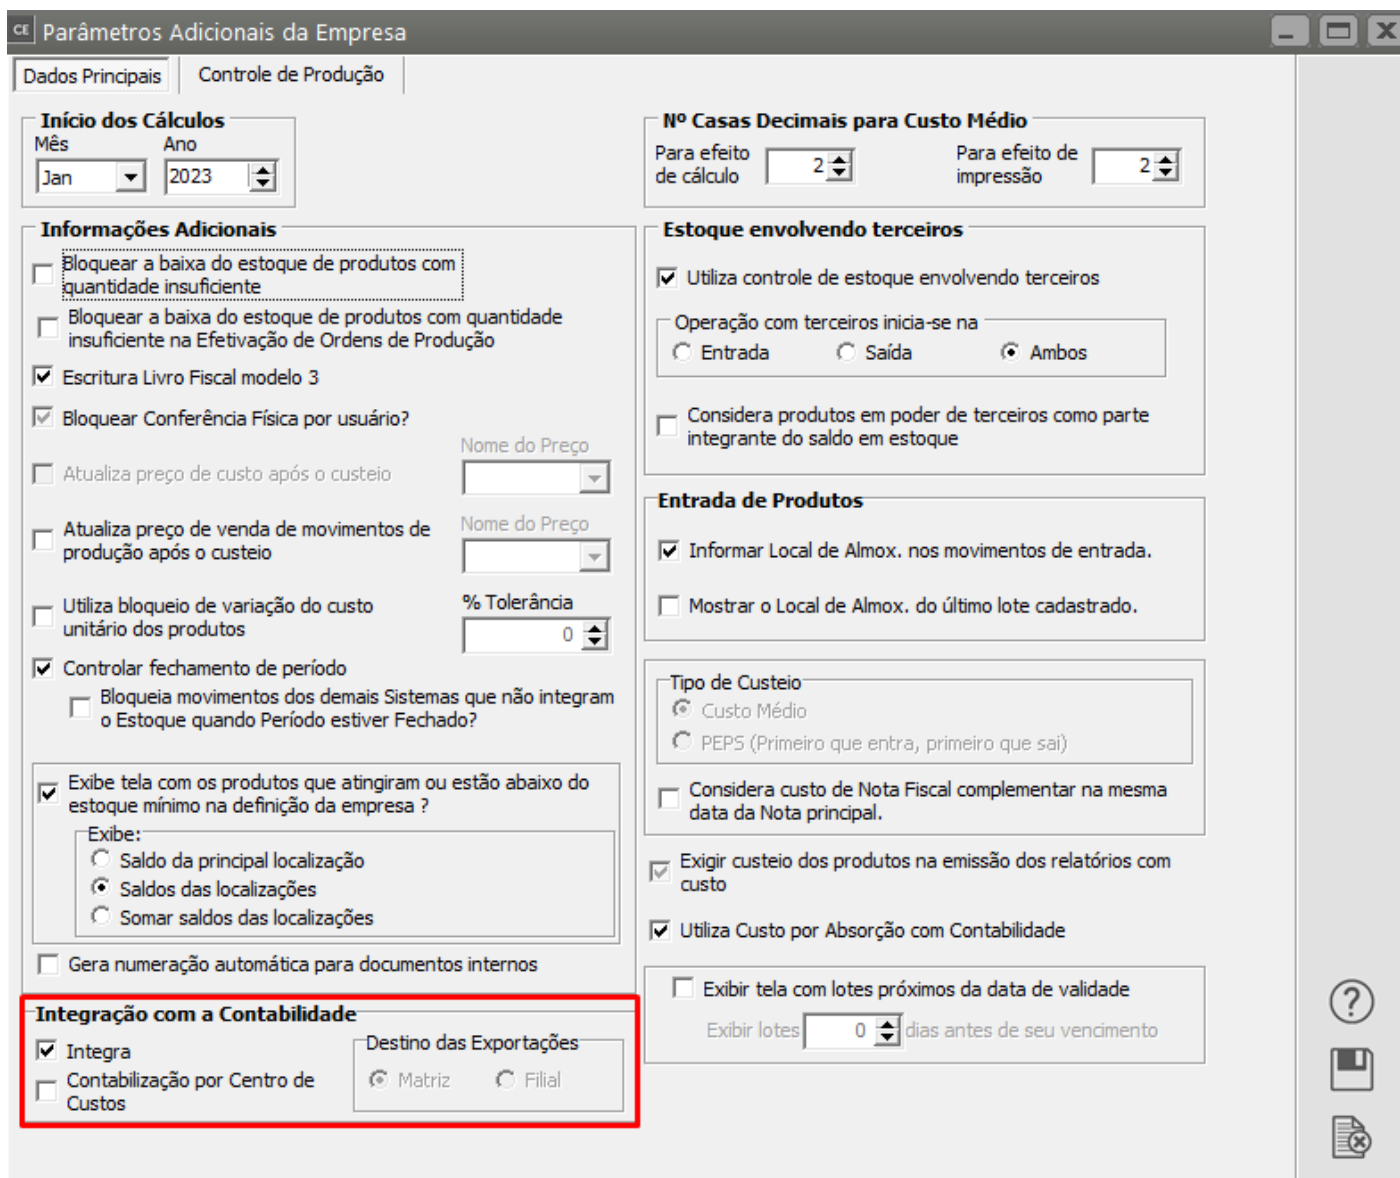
CE Parâmetros Adicionais da Empresa

Dados Principais | Controle de Produção

Início dos Cálculos
Mês Ano
Jan 2023

Informações Adicionais
Bloquear a baixa do estoque de produtos com quantidade insuficiente
Bloquear a baixa do estoque de produtos com quantidade insuficiente na Efetivação de Ordens de Produção
Escritura Livro Fiscal modelo 3
Bloquear Conferência Física por usuário?
Nome do Preço
Atualiza preço de custo após o custeio
Nome do Preço
Atualiza preço de venda de movimentos de produção após o custeio
% Tolerância
Utiliza bloqueio de variação do custo unitário dos produtos 0
Controlar fechamento de período
Bloqueia movimentos dos demais Sistemas que não integram o Estoque quando Período estiver Fechado?

Exibe tela com os produtos que atingiram ou estão abaixo do estoque mínimo na definição da empresa ?
Exibe:
Saldo da principal localização
Saldos das localizações
Somar saldos das localizações

Gera numeração automática para documentos internos

Integração com a Contabilidade
Integra
Contabilização por Centro de Custos
Destino das Exportações
Matriz Filial

Nº Casas Decimais para Custo Médio
Para efeito de cálculo 2
Para efeito de impressão 2

Estoque envolvendo terceiros
Utiliza controle de estoque envolvendo terceiros
Operação com terceiros inicia-se na
Entrada Saída Ambos
Considera produtos em poder de terceiros como parte integrante do saldo em estoque

Entrada de Produtos
Informar Local de Almox. nos movimentos de entrada.
Mostrar o Local de Almox. do último lote cadastrado.

Tipo de Custeio
Custo Médio
PEPS (Primeiro que entra, primeiro que sai)
Considera custo de Nota Fiscal complementar na mesma data da Nota principal.

Exigir custeio dos produtos na emissão dos relatórios com custo
Utiliza Custo por Absorção com Contabilidade

Exibir tela com lotes próximos da data de validade
Exibir lotes 0 dias antes de seu vencimento